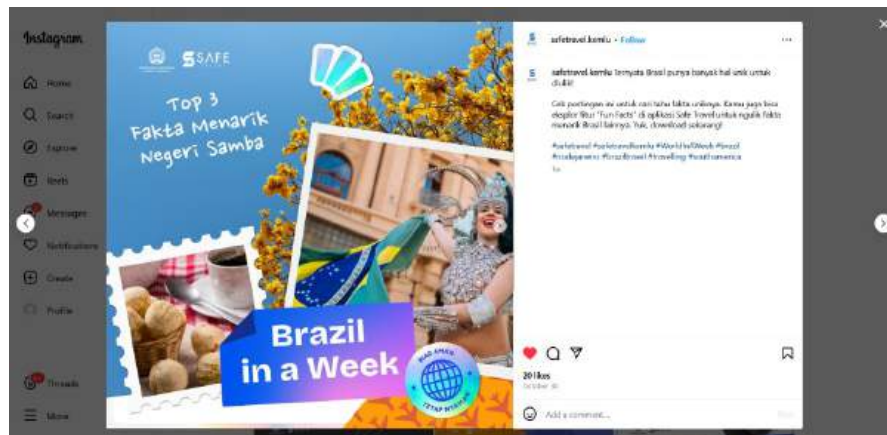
Instagram

Home
Search
Explore
Reels
Messages
Notifications
Create
Profile
Threads
More

SAFE

Top 3 Fakta Menarik Negeri Samba

Brazil in a Week

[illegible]

safetravel.kemlu • Follow

safetravel.kemlu Ternyata Brazil punya banyak hal unik untuk diulik!

Cek postingan ini untuk cari tahu fakta uniknya. Kamu juga bisa eksplor fitur "Fun Facts" di aplikasi Safe Travel untuk ngulik fakta menarik Brazil lainnya. Yuk, download sekarang!

#safetravel #safetravelkemlu #WorldInAWeek #brazil #riodejaneiro #brazilbrazil #travelling #southamerica

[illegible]

20 likes
October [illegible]

Add a comment...
Post